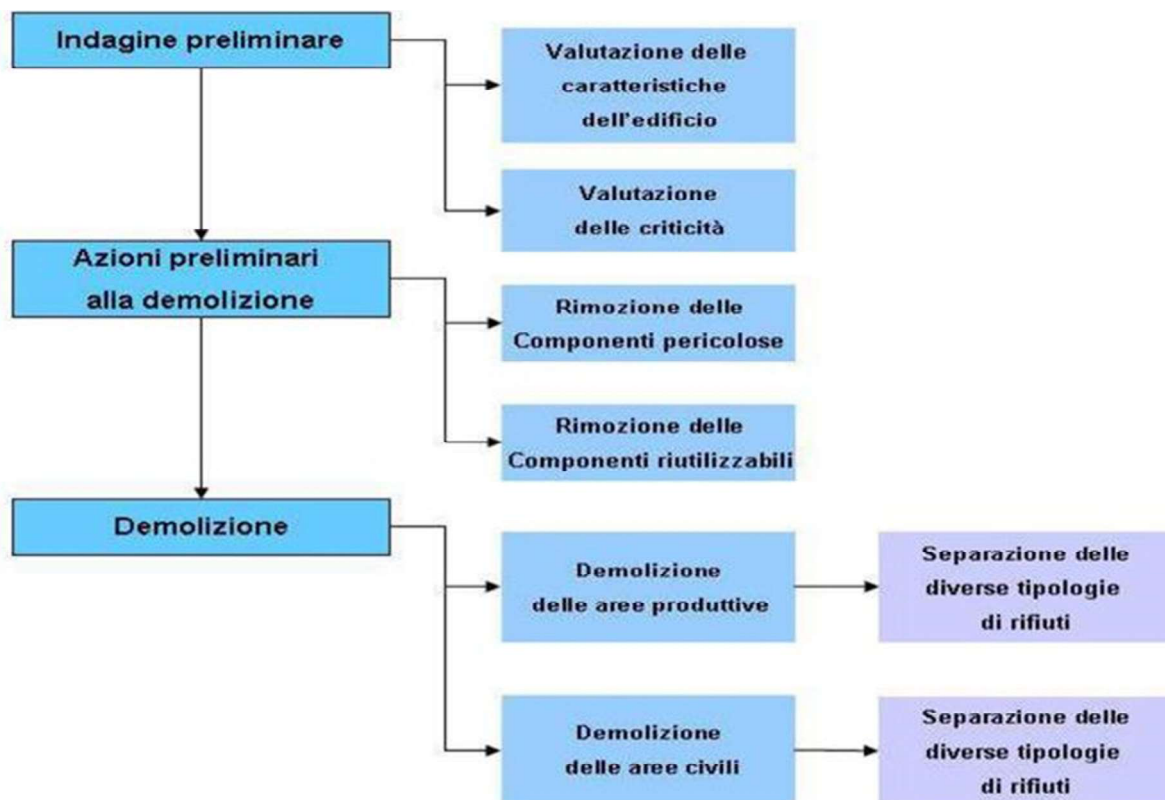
Indagine preliminare

Valutazione delle caratteristiche dell'edificio

Valutazione delle criticità

Azioni preliminari alla demolizione

Rimozione delle Componenti pericolose

Rimozione delle Componenti riutilizzabili

Demolizione

Demolizione delle aree produttive

Separazione delle diverse tipologie di rifiuti

Demolizione delle aree civili

Separazione delle diverse tipologie di rifiuti